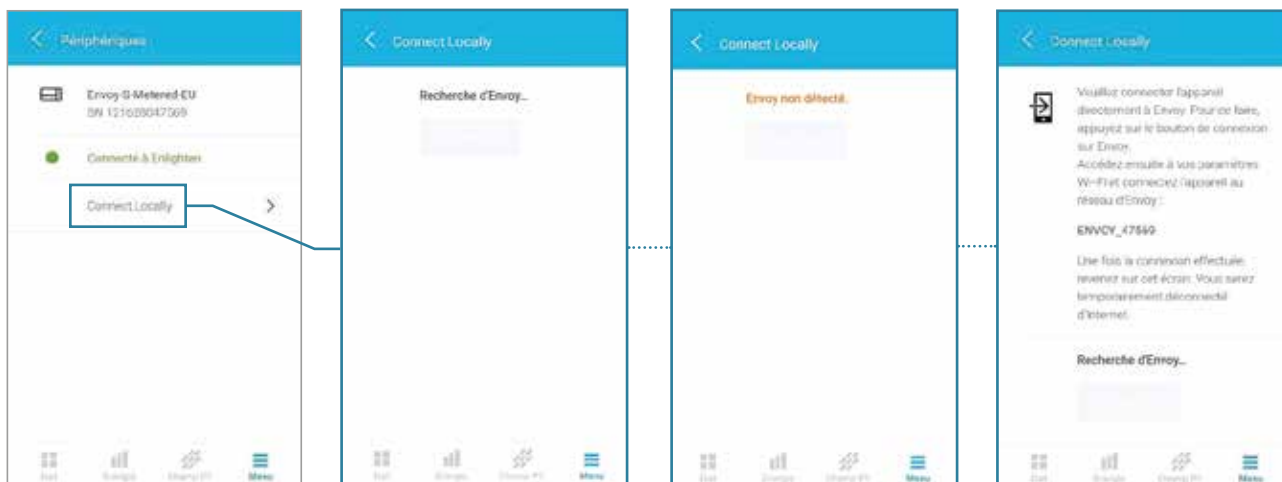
Périphériques

Envoy-S-Metered-EU
SN 121628047569

Connecté à Enlighten

Connect Locally

État Énergie Champ PV Menu

Connect Locally

Recherche d'Envoy...

État Énergie Champ PV Menu

Connect Locally

Envoy non détecté.

État Énergie Champ PV Menu

Connect Locally

Veuillez connecter l'appareil directement à Envoy. Pour ce faire, appuyez sur le bouton de connexion sur Envoy.
Accédez ensuite à vos paramètres Wi-Fi et connectez l'appareil au réseau d'Envoy :

ENVOY_47560

Une fois la connexion effectuée, revenez sur cet écran. Vous serez temporairement déconnecté d'Internet.

Recherche d'Envoy...

État Énergie Champ PV Menu